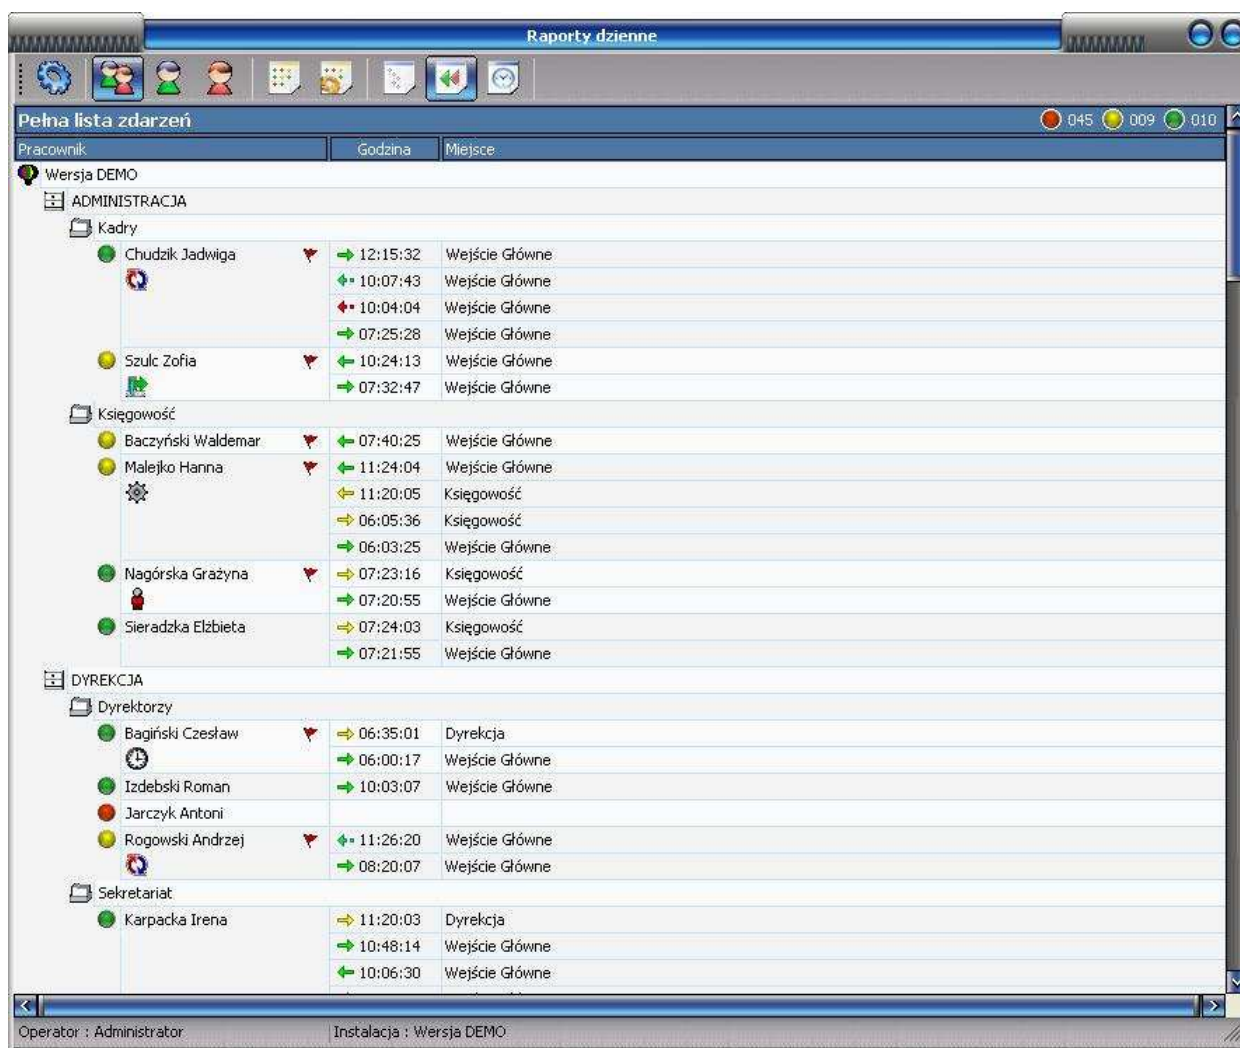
Raporty dzienne

Pełna lista zdarzeń 045 009 010

| Pracownik | Godzina | Miejsce |
|---|---|---|
| Wersja DEMO | | |
| ADMINISTRACJA | | |
| Kadry | | |
| Chudzik Jadwiga | 12:15:32 | Wejście Główne |
| | 10:07:43 | Wejście Główne |
| | 10:04:04 | Wejście Główne |
| | 07:25:28 | Wejście Główne |
| Szulc Zofia | 10:24:13 | Wejście Główne |
| | 07:32:47 | Wejście Główne |
| Księgowość | | |
| Baczyński Waldemar | 07:40:25 | Wejście Główne |
| Malejko Hanna | 11:24:04 | Wejście Główne |
| | 11:20:05 | Księgowość |
| | 06:05:36 | Księgowość |
| | 06:03:25 | Wejście Główne |
| Nagórska Grażyna | 07:23:16 | Księgowość |
| | 07:20:55 | Wejście Główne |
| Sieradzka Elżbieta | 07:24:03 | Księgowość |
| | 07:21:55 | Wejście Główne |
| DYREKCJA | | |
| Dyrektorzy | | |
| Bagiński Czesław | 06:35:01 | Dyrekcja |
| | 06:00:17 | Wejście Główne |
| Izdebski Roman | 10:03:07 | Wejście Główne |
| Jarczyk Antoni | | |
| Rogowski Andrzej | 11:26:20 | Wejście Główne |
| | 08:20:07 | Wejście Główne |
| Sekretariat | | |
| Karpacka Irena | 11:20:03 | Dyrekcja |
| | 10:48:14 | Wejście Główne |
| | 10:06:30 | Wejście Główne |

Operator : Administrator
Instalacja : Wersja DEMO